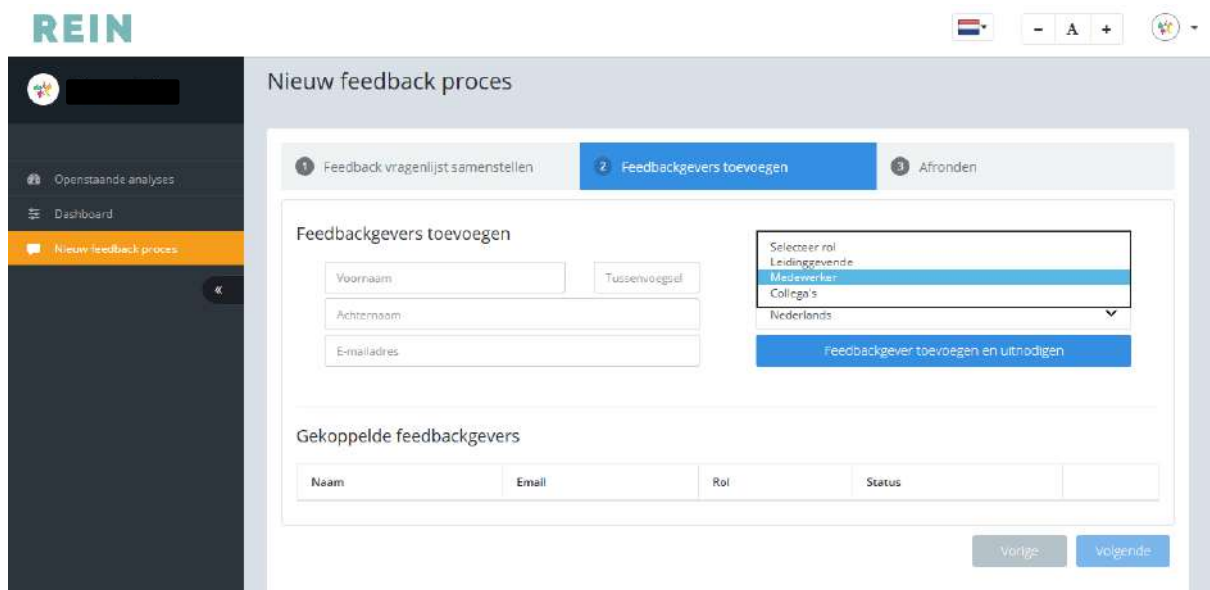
REIN

- A +

Openstaande analyses
Dashboard
Nieuw feedback proces
«

Nieuw feedback proces

1 Feedback vragenlijst samenstellen
2 Feedbackgevers toevoegen
3 Afronden

Feedbackgevers toevoegen

Voornaam
Tussenvoegsel
Achternaam
E-mailadres

Selecteer rol
Leidinggevende
Medewerker
Collega's
Nederlands

Feedbackgever toevoegen en uitnodigen

Gekoppelde feedbackgevers

| Naam | Email | Rol | Status | |
|---|---|---|---|---|

Vorige
Volgende